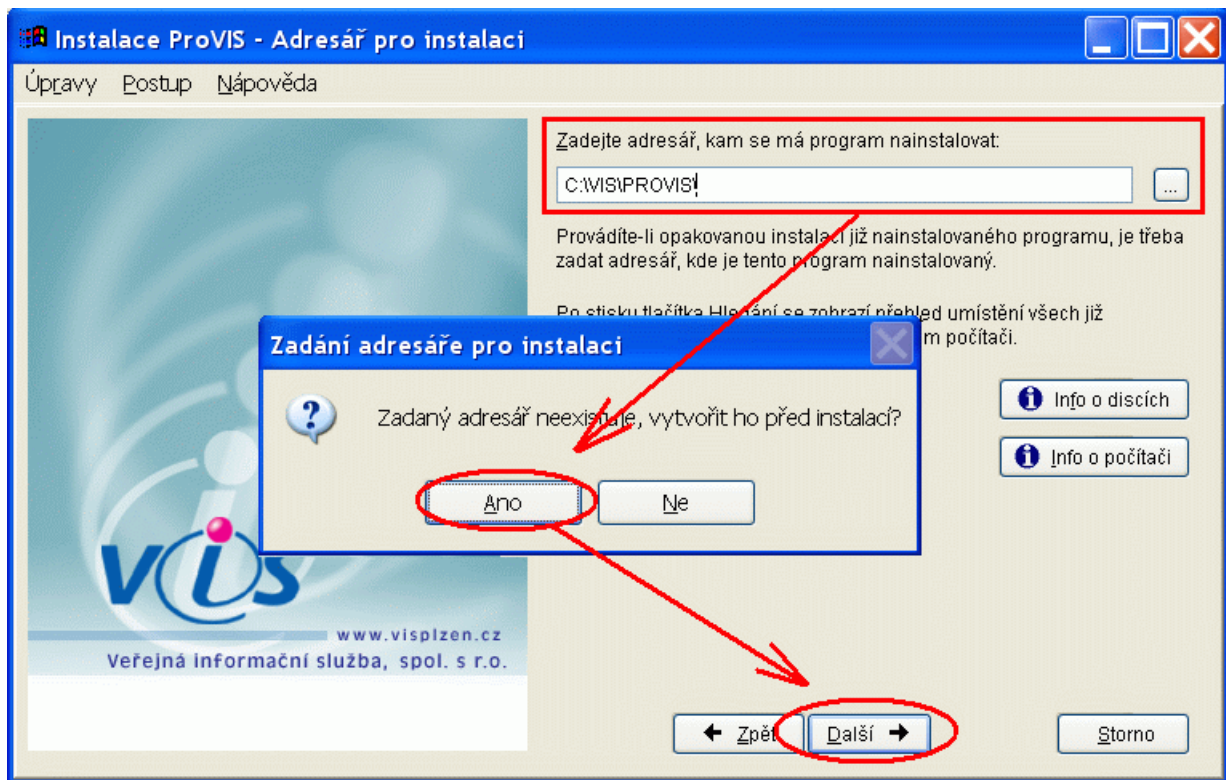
Instalace ProVIS - Adresář pro instalaci

Úpravy Postup Nápověda

Zadejte adresář, kam se má program nainstalovat:

C:\VIS\PROVIS\

...

Provádíte-li opakovanou instalaci již nainstalovaného programu, je třeba zadat adresář, kde je tento program nainstalovaný.

Po stisku tlačítka Hledání se zobrazí přehled umístění všech již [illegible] m počítači.

Info o discích

Info o počítači

Zadání adresáře pro instalaci

Zadaný adresář neexistuje, vytvořit ho před instalací?

Ano Ne

VIS

www.visplzen.cz

Veřejná informační služba, spol. s r.o.

Zpět Další Storno